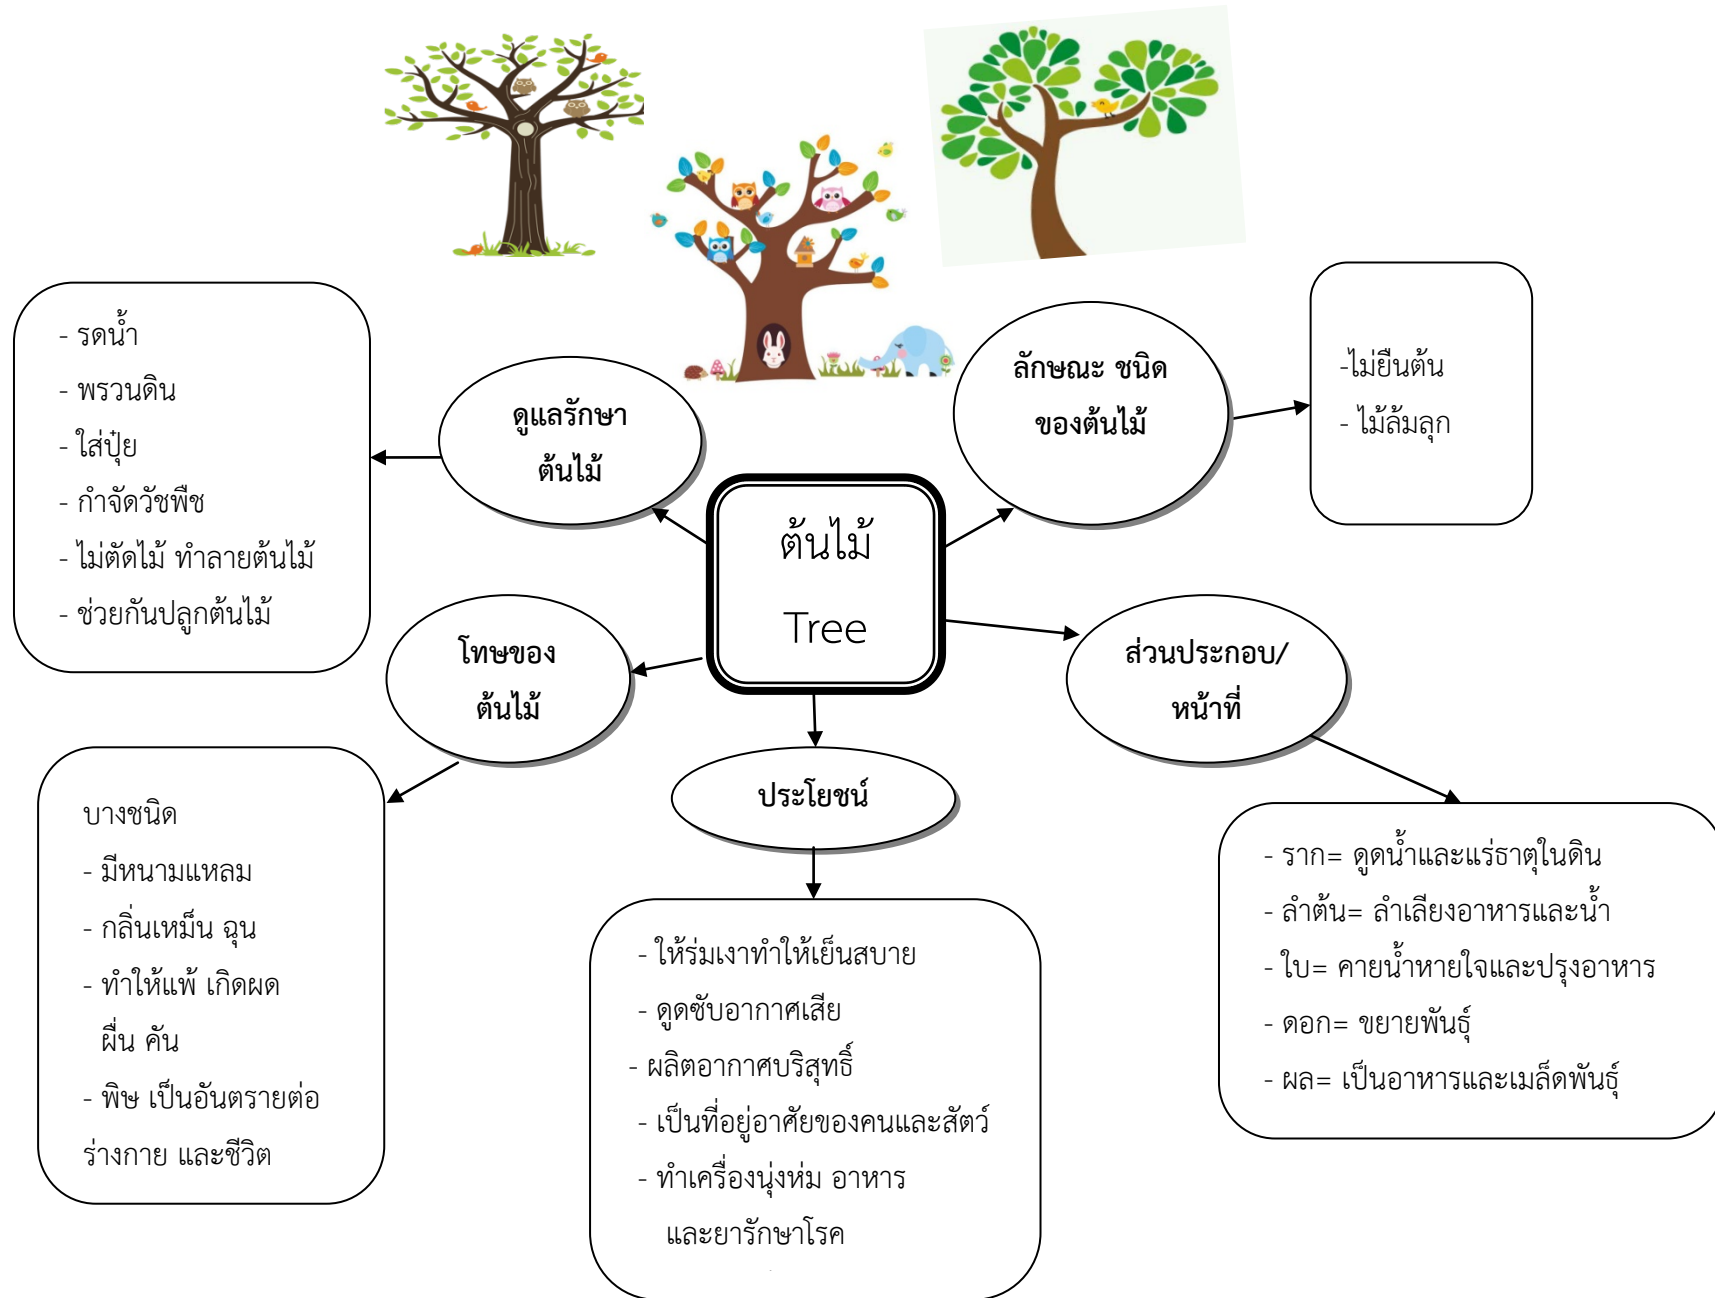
ต้นไม้
Tree

ดูแลรักษาต้นไม้

- รดน้ำ
- พรวนดิน
- ใส่ปุ๋ย
- กำจัดวัชพืช
- ไม่ตัดไม้ ทำลายต้นไม้
- ช่วยกันปลูกต้นไม้

ลักษณะ ชนิดของต้นไม้

-ไม่ยืนต้น
- ไม้ล้มลุก

โทษของต้นไม้

บางชนิด
- มีหนามแหลม
- กลิ่นเหม็น ฉุน
- ทำให้แพ้ เกิดผด ผื่น คัน
- พิษ เป็นอันตรายต่อร่างกาย และชีวิต

ประโยชน์

- ให้ร่มเงาทำให้เย็นสบาย
- ดูดซับอากาศเสีย
- ผลิตอากาศบริสุทธิ์
- เป็นที่อยู่อาศัยของคนและสัตว์
- ทำเครื่องนุ่งห่ม อาหาร และยารักษาโรค

ส่วนประกอบ/หน้าที่

- ราก= ดูดน้ำและแร่ธาตุในดิน
- ลำต้น= ลำเลียงอาหารและน้ำ
- ใบ= คายน้ำหายใจและปรุงอาหาร
- ดอก= ขยายพันธุ์
- ผล= เป็นอาหารและเมล็ดพันธุ์